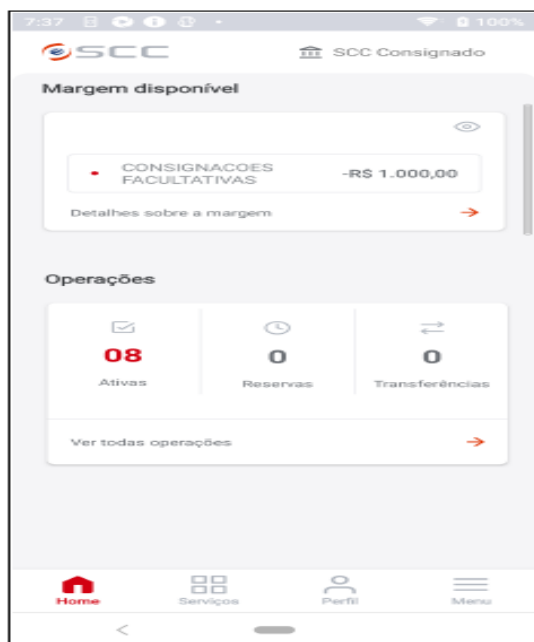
7:37 100%

SCC SCC Consignado

Margem disponível

CONSIGNACOES FACULTATIVAS -R$ 1.000,00

Detalhes sobre a margem

Operações

| 08 | 0 | 0 |
|---|---|---|
| Ativas | Reservas | Transferências |

Ver todas operações

Home Serviços Perfil Menu